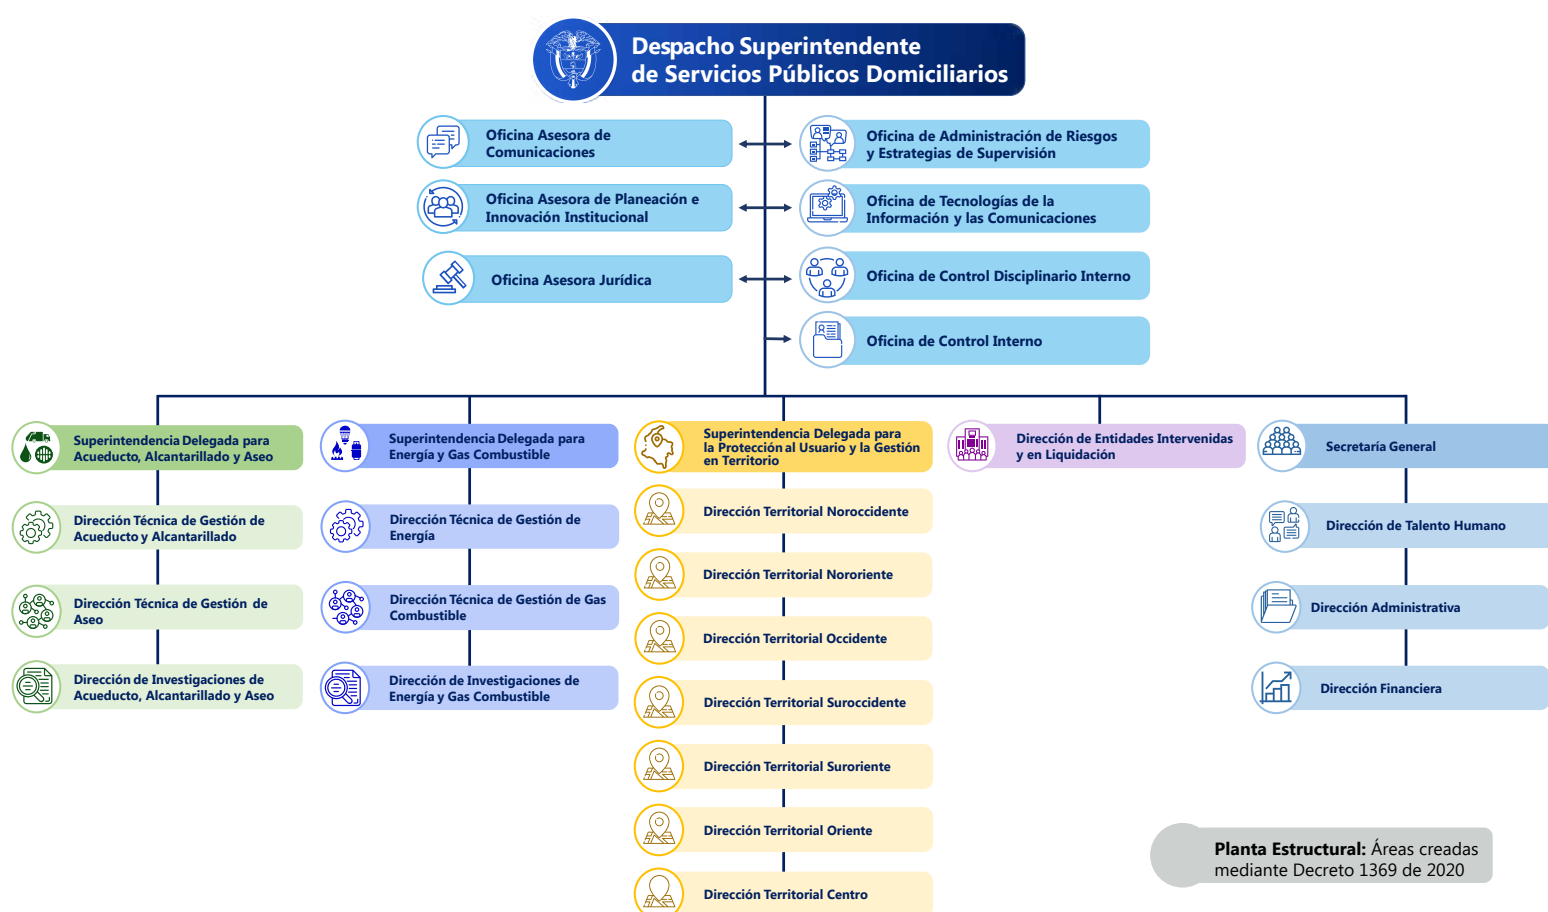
Despacho Superintendente de Servicios Públicos Domiciliarios

Oficina Asesora de Comunicaciones

Oficina Asesora de Planeación e Innovación Institucional

Oficina Asesora Jurídica

Oficina de Administración de Riesgos y Estrategias de Supervisión

Oficina de Tecnologías de la Información y las Comunicaciones

Oficina de Control Disciplinario Interno

Oficina de Control Interno

Superintendencia Delegada para Acueducto, Alcantarillado y Aseo

Dirección Técnica de Gestión de Acueducto y Alcantarillado

Dirección Técnica de Gestión de Aseo

Dirección de Investigaciones de Acueducto, Alcantarillado y Aseo

Superintendencia Delegada para Energía y Gas Combustible

Dirección Técnica de Gestión de Energía

Dirección Técnica de Gestión de Gas Combustible

Dirección de Investigaciones de Energía y Gas Combustible

Superintendencia Delegada para la Protección al Usuario y la Gestión en Territorio

Dirección Territorial Noroccidente

Dirección Territorial Nororiente

Dirección Territorial Occidente

Dirección Territorial Suroccidente

Dirección Territorial Suroriente

Dirección Territorial Oriente

Dirección Territorial Centro

Dirección de Entidades Intervenidas y en Liquidación

Secretaría General

Dirección de Talento Humano

Dirección Administrativa

Dirección Financiera

Planta Estructural: Áreas creadas mediante Decreto 1369 de 2020